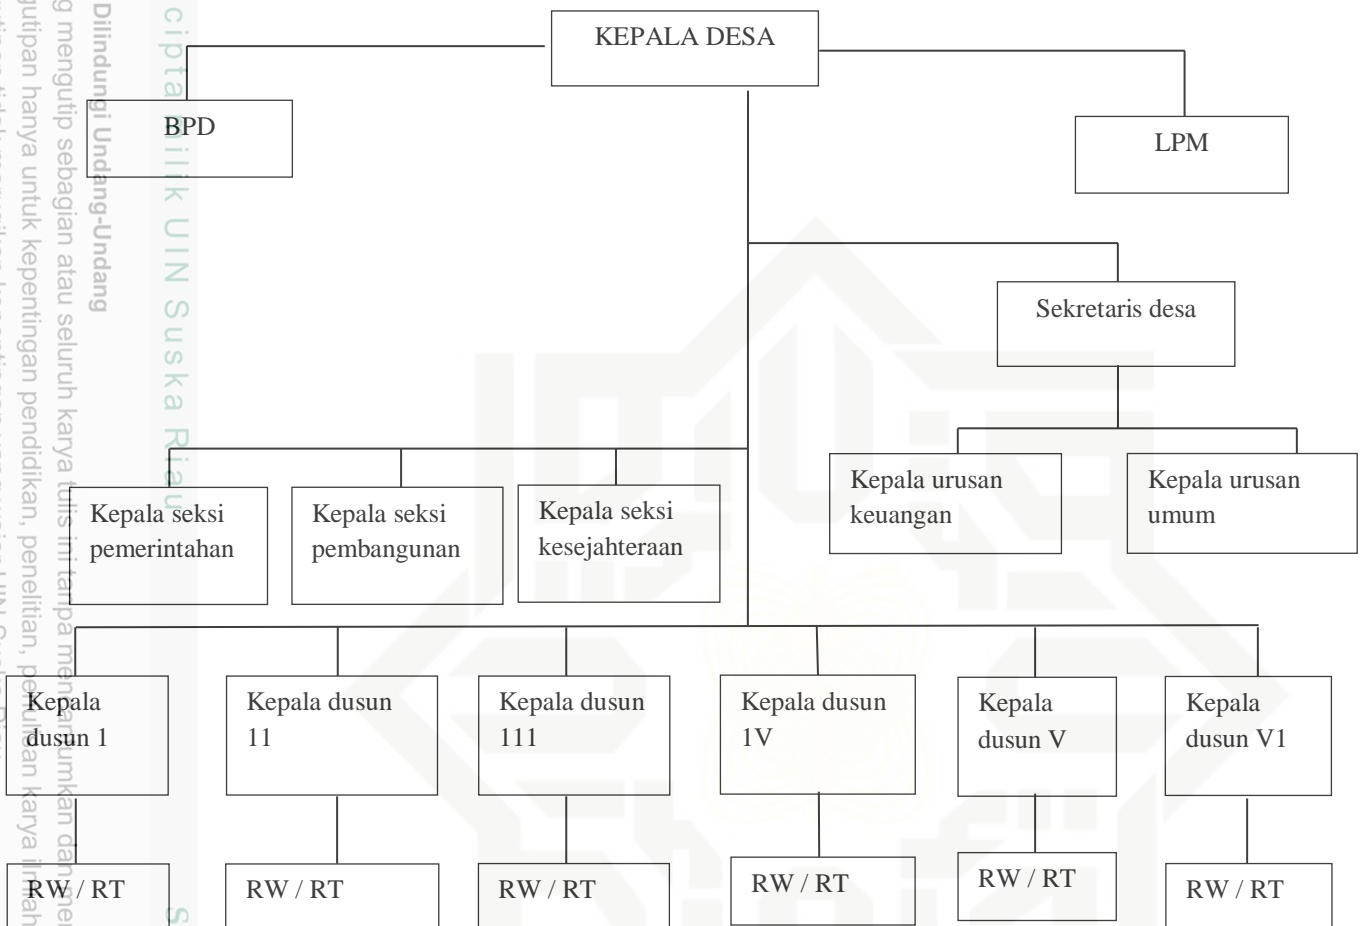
KEPALA DESA

BPD

LPM

Sekretaris desa

Kepala urusan keuangan

Kepala urusan umum

Kepala seksi pemerintahan

Kepala seksi pembangunan

Kepala seksi kesejahteraan

Kepala dusun 1

Kepala dusun 11

Kepala dusun 111

Kepala dusun 1V

Kepala dusun V

Kepala dusun V1

RW / RT

RW / RT

RW / RT

RW / RT

RW / RT

RW / RT

Hak cipta milik UIN Suska Riau

Dilindungi Undang-Undang

g mengutip sebagian atau seluruh karya tulis ini tanpa mencantumkan dan men

gutipan hanya untuk kepentingan pendidikan, penelitian, penulisan karya ilmiah

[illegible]